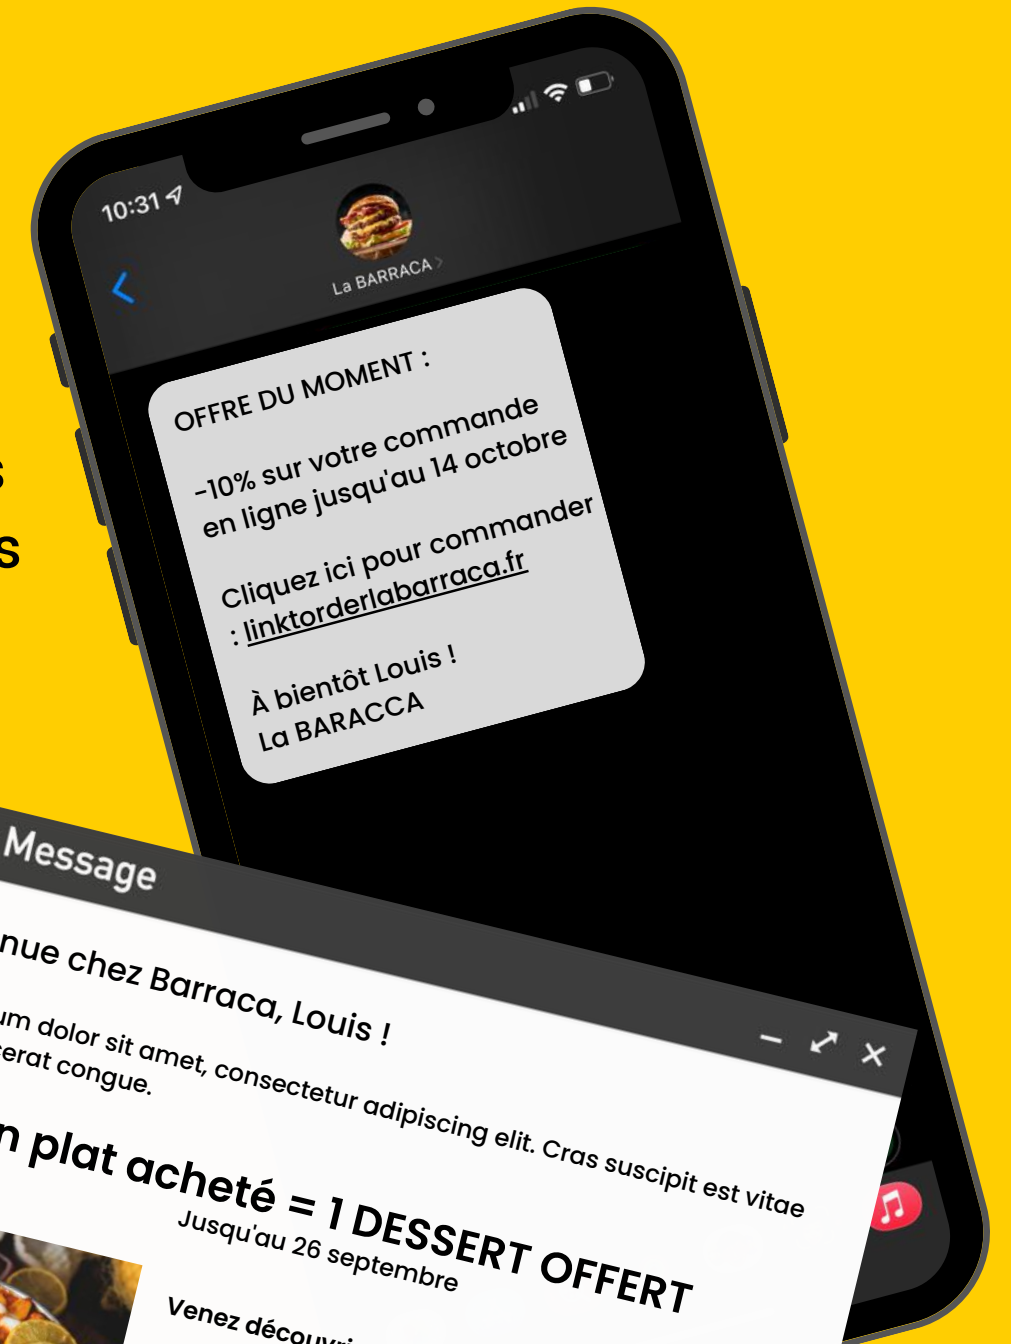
s
s

10:31

La BARRACA

OFFRE DU MOMENT :

-10% sur votre commande en ligne jusqu'au 14 octobre

Cliquez ici pour commander : linktorderlabarraca.fr

À bientôt Louis !
La BARACCA

Message

nue chez Barraca, Louis !

um dolor sit amet, consectetur adipiscing elit. Cras suscipit est vitae erat congue.

n plat acheté = 1 DESSERT OFFERT

Jusqu'au 26 septembre

Venez découvr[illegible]